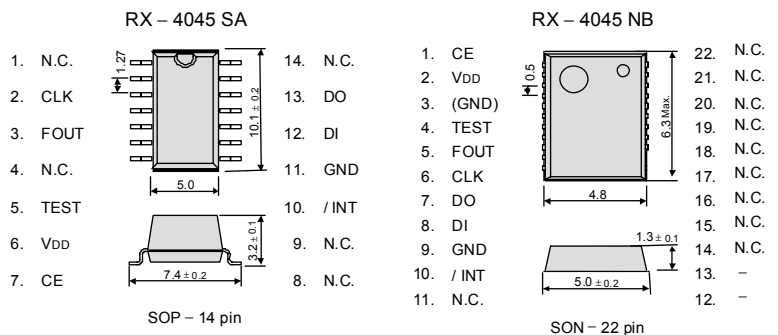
RX – 4045 SA

1. N.C.
2. CLK
3. FOUT
4. N.C.
5. TEST
6. VDD
7. CE

1.27

10.1 ± 0.2

5.0

3.2 ± 0.1

7.4 ± 0.2

14. N.C.
13. DO
12. DI
11. GND
10. / INT
9. N.C.
8. N.C.

SOP – 14 pin

RX – 4045 NB

1. CE
2. VDD
3. (GND)
4. TEST
5. FOUT
6. CLK
7. DO
8. DI
9. GND
10. / INT
11. N.C.

0.5

6.3 Max.

4.8

1.3 ± 0.1

5.0 ± 0.2

22. N.C.
21. N.C.
20. N.C.
19. N.C.
18. N.C.
17. N.C.
16. N.C.
15. N.C.
14. N.C.
13. –
12. –

SON – 22 pin